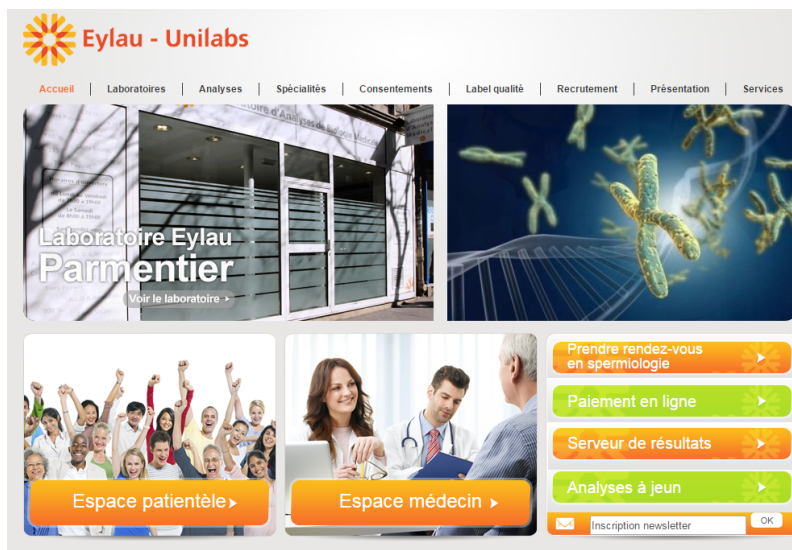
Eylau - Unilabs

Accueil | Laboratoires | Analyses | Spécialités | Consentements | Label qualité | Recrutement | Présentation | Services

Laboratoire Eylau
Parmentier
Voir le laboratoire

Espace patientèle

Espace médecin

Prendre rendez-vous en spermiologie

Paiement en ligne

Serveur de résultats

Analyses à jeun

Inscription newsletter
OK